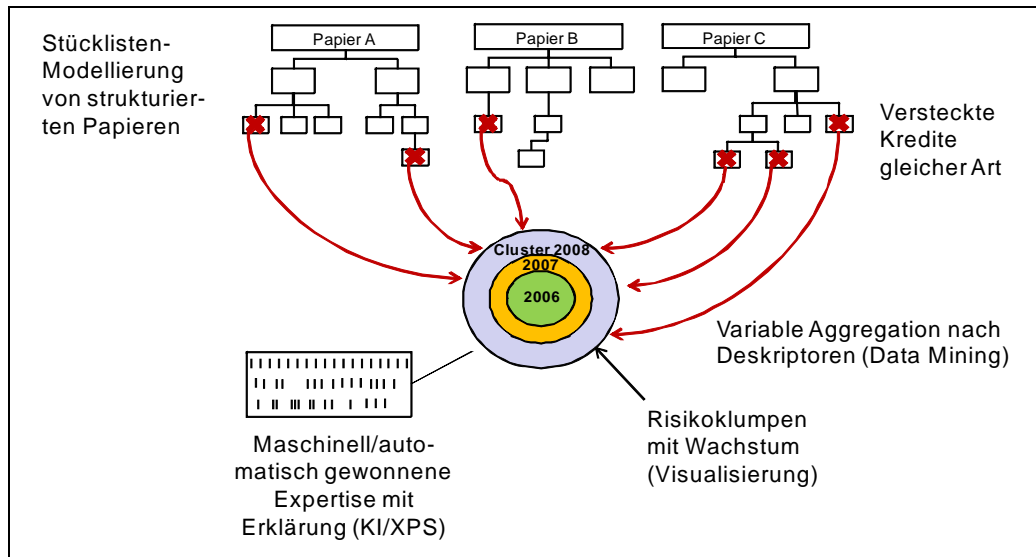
Stücklisten-Modellierung von strukturierten Papieren

Papier A

Papier B

Papier C

Versteckte Kredite gleicher Art

Cluster 2008

2007

2006

Variable Aggregation nach Deskriptoren (Data Mining)

Risikoklumpen mit Wachstum (Visualisierung)

Maschinell/automatisch gewonnene Expertise mit Erklärung (KI/XPS)